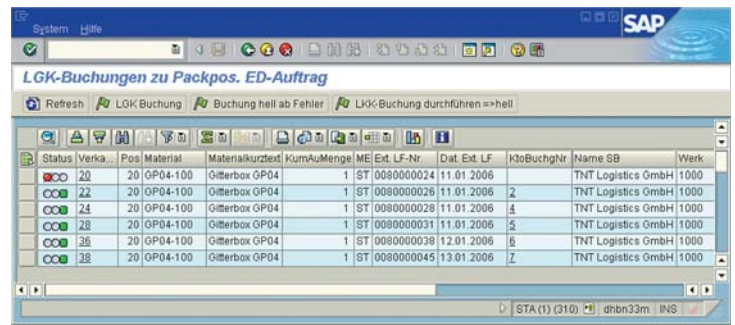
System Hilfe

SAP

LGK-Buchungen zu Packpos. ED-Auftrag

Refresh LGK Buchung Buchung hell ab Fehler LKK-Buchung durchführen =>hell

| Status | Verka... | Pos | Material | Materialkurztext | KumAuMenge | ME | Ext. LF-Nr. | Dat. Ext. LF | KtoBuchgNr | Name SB | Werk |
|---|---|---|---|---|---|---|---|---|---|---|---|
| | 20 | 20 | GP04-100 | Gitterbox GP04 | 1 | ST | 0080000024 | 11.01.2006 | | TNT Logistics GmbH | 1000 |
| | 22 | 20 | GP04-100 | Gitterbox GP04 | 1 | ST | 0080000026 | 11.01.2006 | 2 | TNT Logistics GmbH | 1000 |
| | 24 | 20 | GP04-100 | Gitterbox GP04 | 1 | ST | 0080000028 | 11.01.2006 | 4 | TNT Logistics GmbH | 1000 |
| | 28 | 20 | GP04-100 | Gitterbox GP04 | 1 | ST | 0080000031 | 11.01.2006 | 5 | TNT Logistics GmbH | 1000 |
| | 36 | 20 | GP04-100 | Gitterbox GP04 | 1 | ST | 0080000038 | 12.01.2006 | 6 | TNT Logistics GmbH | 1000 |
| | 38 | 20 | GP04-100 | Gitterbox GP04 | 1 | ST | 0080000045 | 13.01.2006 | 7 | TNT Logistics GmbH | 1000 |

STA (1) (310) dhbn33m INS